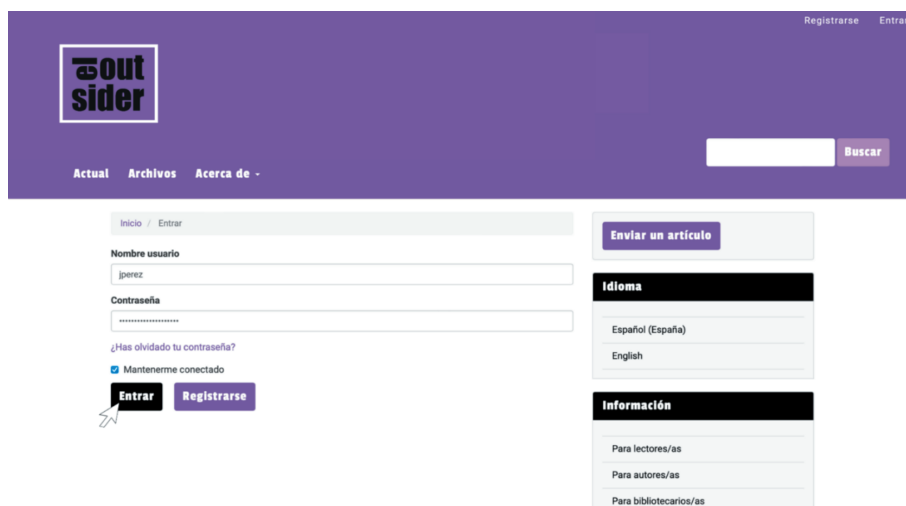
Registrarse Entrar

el out sider

Actual Archivos Acerca de

Buscar

Inicio / Entrar

Nombre usuario

jperez

Contraseña

••••••••••••••••••••

¿Has olvidado tu contraseña?

Mantenerme conectado

Entrar Registrarse

Enviar un artículo

Idioma

Español (España)

English

Información

Para lectores/as

Para autores/as

Para bibliotecarios/as